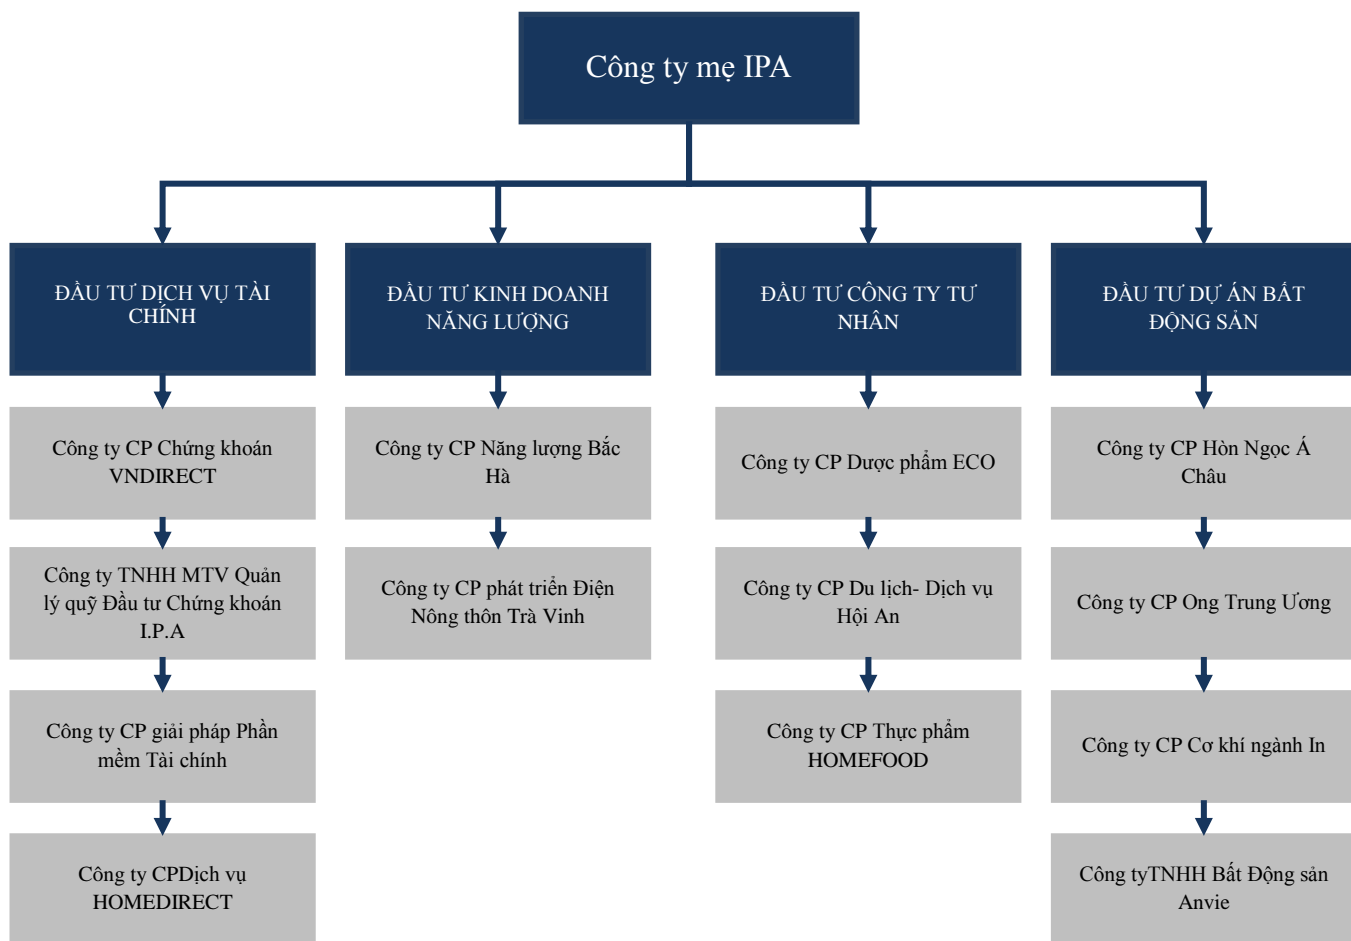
Công ty mẹ IPA

ĐẦU TƯ DỊCH VỤ TÀI CHÍNH

Công ty CP Chứng khoán VNDIRECT

Công ty TNHH MTV Quản lý quỹ Đầu tư Chứng khoán I.P.A

Công ty CP giải pháp Phần mềm Tài chính

Công ty CPDịch vụ HOMEDIRECT

ĐẦU TƯ KINH DOANH NĂNG LƯỢNG

Công ty CP Năng lượng Bắc Hà

Công ty CP phát triển Điện Nông thôn Trà Vinh

ĐẦU TƯ CÔNG TY TƯ NHÂN

Công ty CP Dược phẩm ECO

Công ty CP Du lịch- Dịch vụ Hội An

Công ty CP Thực phẩm HOMEFOOD

ĐẦU TƯ DỰ ÁN BẤT ĐỘNG SẢN

Công ty CP Hòn Ngọc Á Châu

Công ty CP Ong Trung Ương

Công ty CP Cơ khí ngành In

Công tyTNHH Bất Động sản Anvie